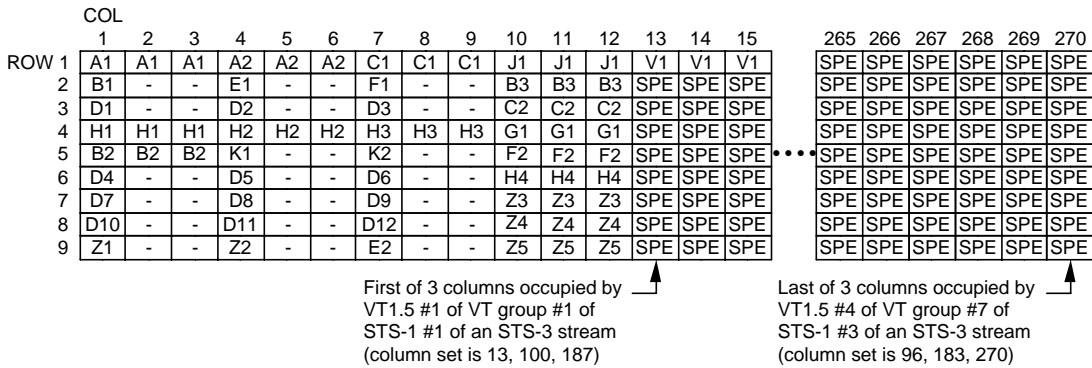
COL

| | 1 | 2 | 3 | 4 | 5 | 6 | 7 | 8 | 9 | 10 | 11 | 12 | 13 | 14 | 15 | | 265 | 266 | 267 | 268 | 269 | 270 |
|---|---|---|---|---|---|---|---|---|---|---|---|---|---|---|---|---|---|---|---|---|---|---|
| ROW 1 | A1 | A1 | A1 | A2 | A2 | A2 | C1 | C1 | C1 | J1 | J1 | J1 | V1 | V1 | V1 | | SPE | SPE | SPE | SPE | SPE | SPE |
| 2 | B1 | - | - | E1 | - | - | F1 | - | - | B3 | B3 | B3 | SPE | SPE | SPE | | SPE | SPE | SPE | SPE | SPE | SPE |
| 3 | D1 | - | - | D2 | - | - | D3 | - | - | C2 | C2 | C2 | SPE | SPE | SPE | | SPE | SPE | SPE | SPE | SPE | SPE |
| 4 | H1 | H1 | H1 | H2 | H2 | H2 | H3 | H3 | H3 | G1 | G1 | G1 | SPE | SPE | SPE | | SPE | SPE | SPE | SPE | SPE | SPE |
| 5 | B2 | B2 | B2 | K1 | - | - | K2 | - | - | F2 | F2 | F2 | SPE | SPE | SPE | •••• | SPE | SPE | SPE | SPE | SPE | SPE |
| 6 | D4 | - | - | D5 | - | - | D6 | - | - | H4 | H4 | H4 | SPE | SPE | SPE | | SPE | SPE | SPE | SPE | SPE | SPE |
| 7 | D7 | - | - | D8 | - | - | D9 | - | - | Z3 | Z3 | Z3 | SPE | SPE | SPE | | SPE | SPE | SPE | SPE | SPE | SPE |
| 8 | D10 | - | - | D11 | - | - | D12 | - | - | Z4 | Z4 | Z4 | SPE | SPE | SPE | | SPE | SPE | SPE | SPE | SPE | SPE |
| 9 | Z1 | - | - | Z2 | - | - | E2 | - | - | Z5 | Z5 | Z5 | SPE | SPE | SPE | | SPE | SPE | SPE | SPE | SPE | SPE |

First of 3 columns occupied by VT1.5 #1 of VT group #1 of STS-1 #1 of an STS-3 stream (column set is 13, 100, 187)

Last of 3 columns occupied by VT1.5 #4 of VT group #7 of STS-1 #3 of an STS-3 stream (column set is 96, 183, 270)